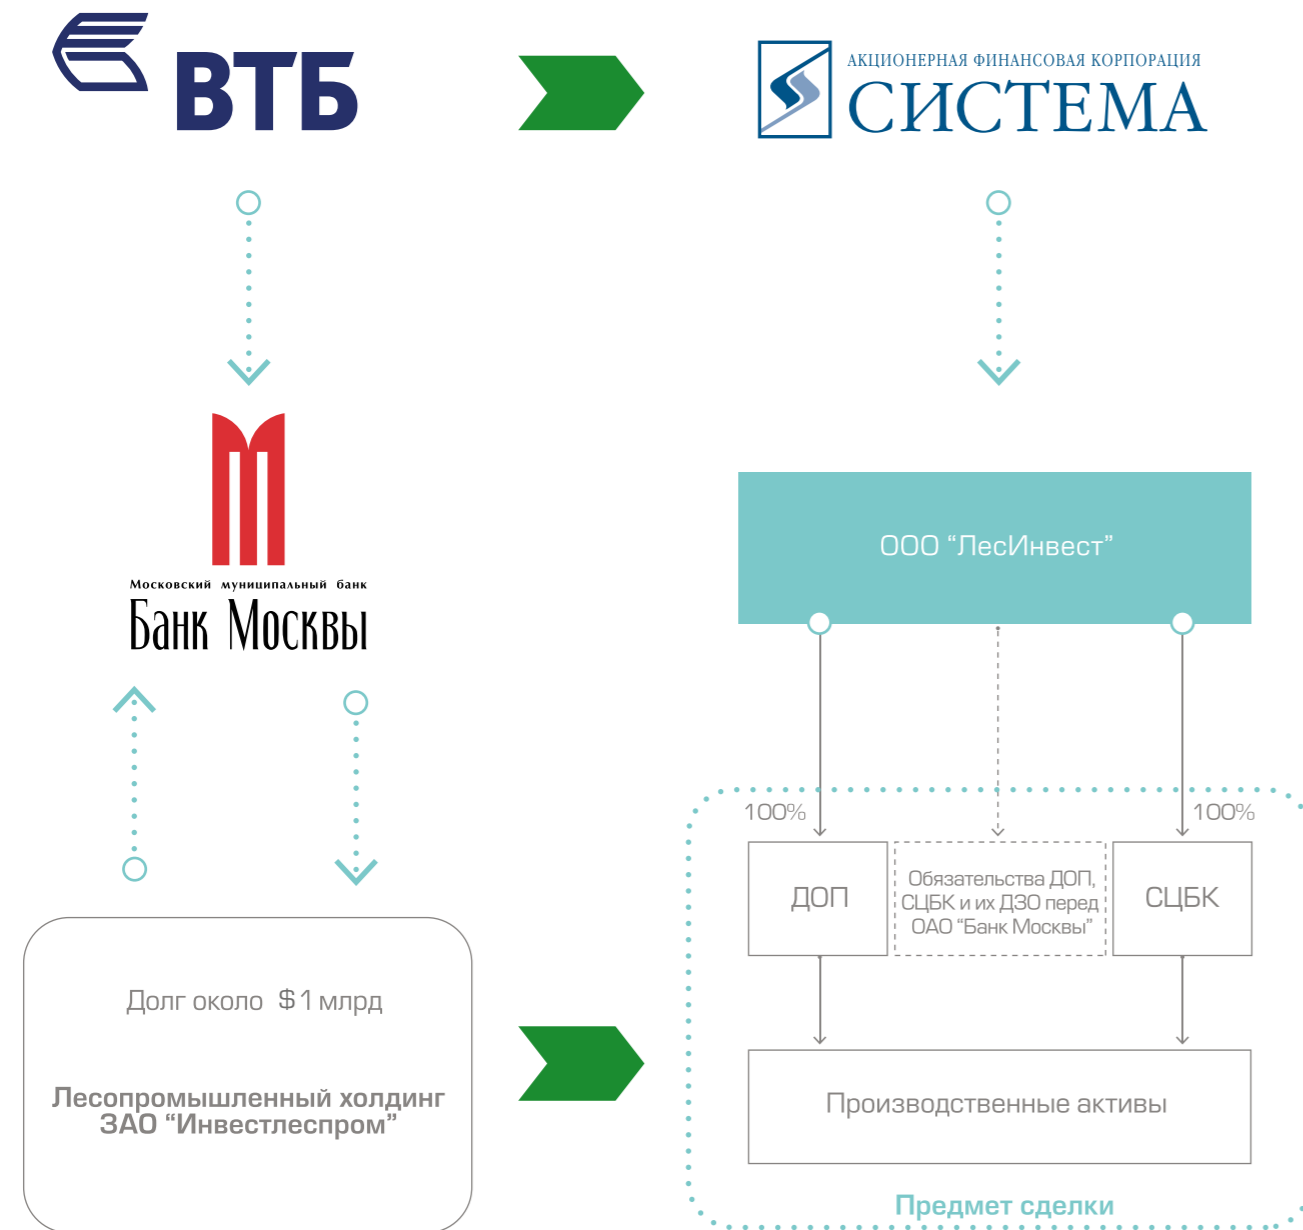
ВТБ

АКЦИОНЕРНАЯ ФИНАНСОВАЯ КОРПОРАЦИЯ
СИСТЕМА

Московский муниципальный банк
Банк Москвы

ООО “ЛесИнвест”

100%

100%

ДОП

Обязательства ДОП, СЦБК и их ДЗО перед ОАО “Банк Москвы”

СЦБК

Долг около $1 млрд

Лесопромышленный холдинг ЗАО “Инвестлеспром”

Производственные активы

Предмет сделки